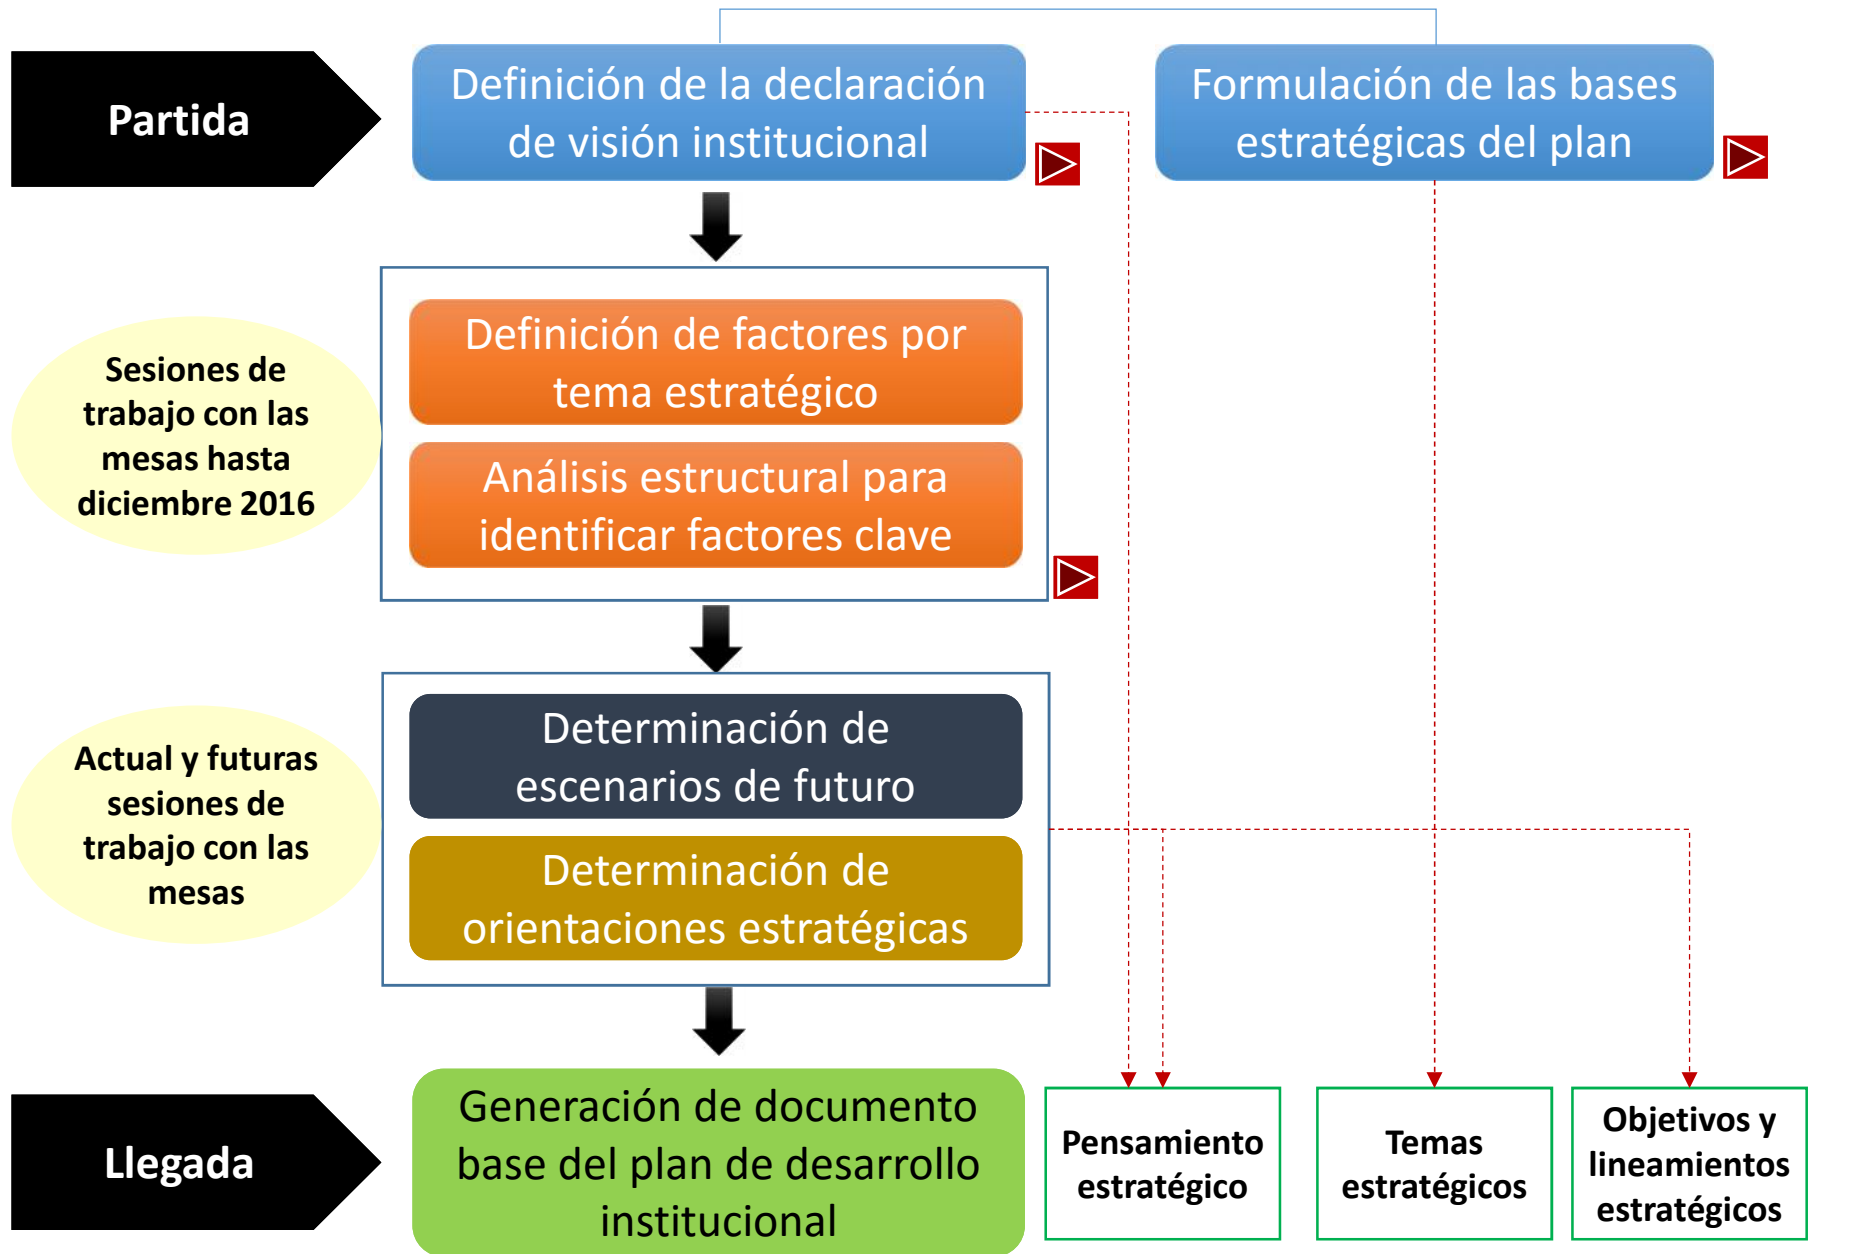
Partida

Definición de la declaración de visión institucional

Formulación de las bases estratégicas del plan

Sesiones de trabajo con las mesas hasta diciembre 2016

Definición de factores por tema estratégico

Análisis estructural para identificar factores clave

Actual y futuras sesiones de trabajo con las mesas

Determinación de escenarios de futuro

Determinación de orientaciones estratégicas

Llegada

Generación de documento base del plan de desarrollo institucional

Pensamiento estratégico

Temas estratégicos

Objetivos y lineamientos estratégicos